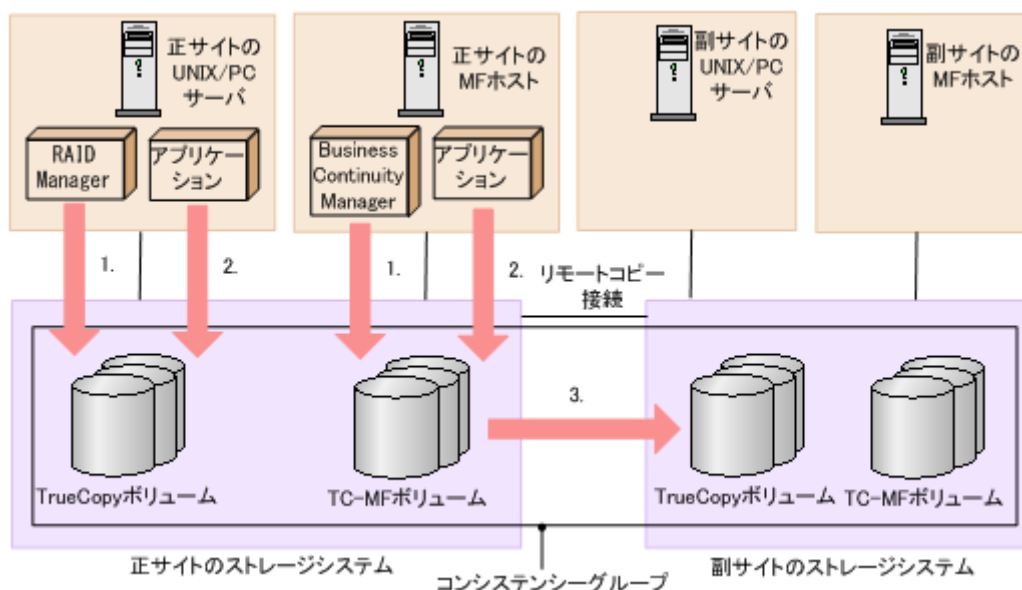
正サイトのUNIX/PCサーバ

RAID Manager

アプリケーション

正サイトのMFホスト

Business Continuity Manager

アプリケーション

副サイトのUNIX/PCサーバ

副サイトのMFホスト

1.

2.

1.

2. リモートコピー接続

3.

TrueCopyボリューム

TC-MFボリューム

TrueCopyボリューム

TC-MFボリューム

正サイトのストレージシステム

副サイトのストレージシステム

コンシステンシーグループ